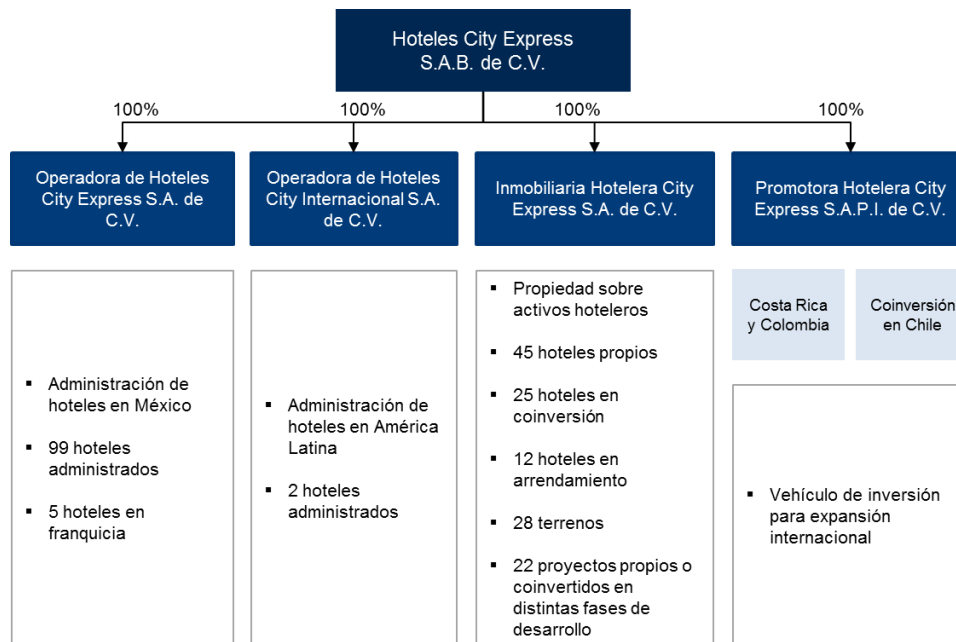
Hoteles City Express
S.A.B. de C.V.

100%

100%

100%

100%

Operadora de Hoteles City Express S.A. de C.V.

Operadora de Hoteles City Internacional S.A. de C.V.

Inmobiliaria Hotelera City Express S.A. de C.V.

Promotora Hotelera City Express S.A.P.I. de C.V.

▪ Administración de hoteles en México

▪ 99 hoteles administrados

▪ 5 hoteles en franquicia

▪ Administración de hoteles en América Latina

▪ 2 hoteles administrados

▪ Propiedad sobre activos hoteleros

▪ 45 hoteles propios

▪ 25 hoteles en coinversión

▪ 12 hoteles en arrendamiento

▪ 28 terrenos

▪ 22 proyectos propios o coinvertidos en distintas fases de desarrollo

Costa Rica y Colombia

Coinversión en Chile

▪ Vehículo de inversión para expansión internacional